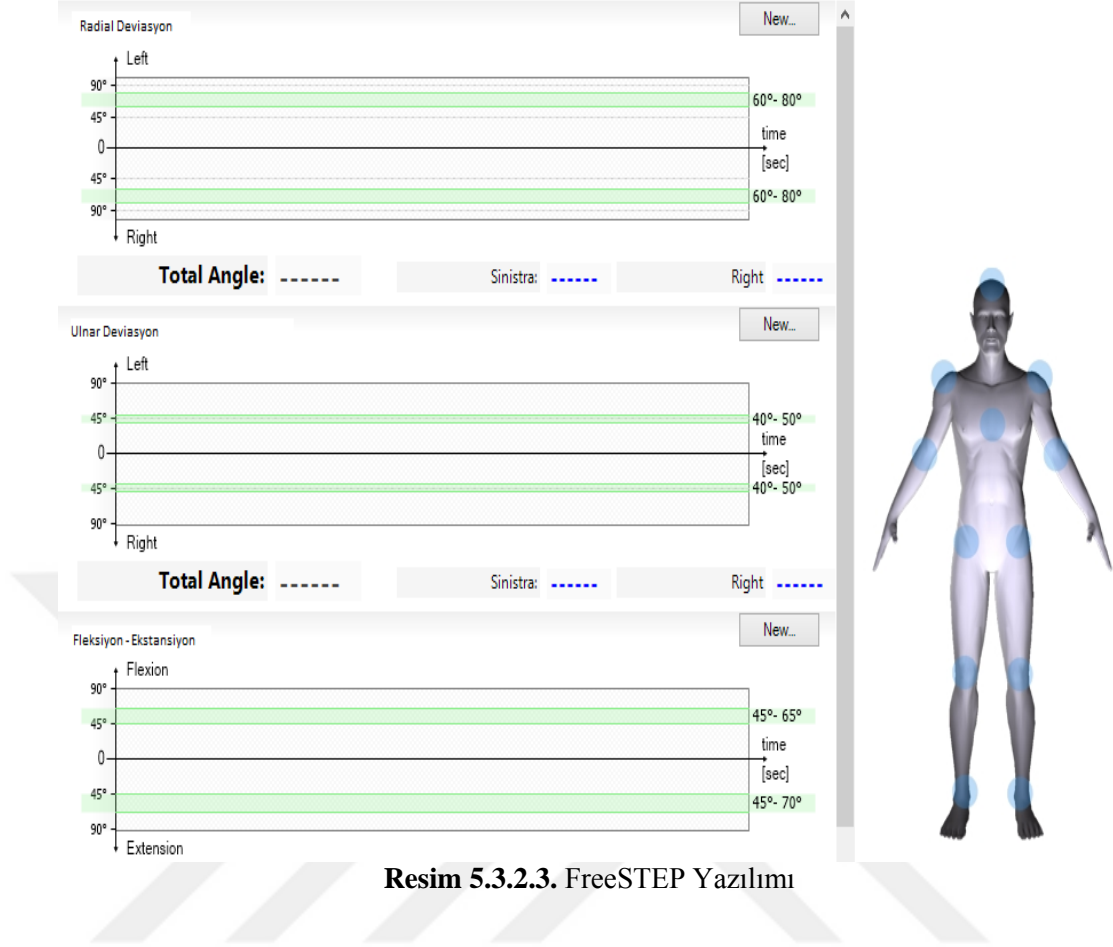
Radial Deviasyon

New...

Left

90°

45°

0

45°

90°

Right

60°- 80°

time

[sec]

60°- 80°

Total Angle: ------

Sinistra: ------

Right ------

Ulnar Deviasyon

New...

Left

90°

45°

0

45°

90°

Right

40°- 50°

time

[sec]

40°- 50°

Total Angle: ------

Sinistra: ------

Right ------

Fleksiyon - Ekstansiyon

New...

Flexion

90°

45°

0

45°

90°

Extension

45°- 65°

time

[sec]

45°- 70°

**Resim 5.3.2.3.** FreeSTEP Yazılımı